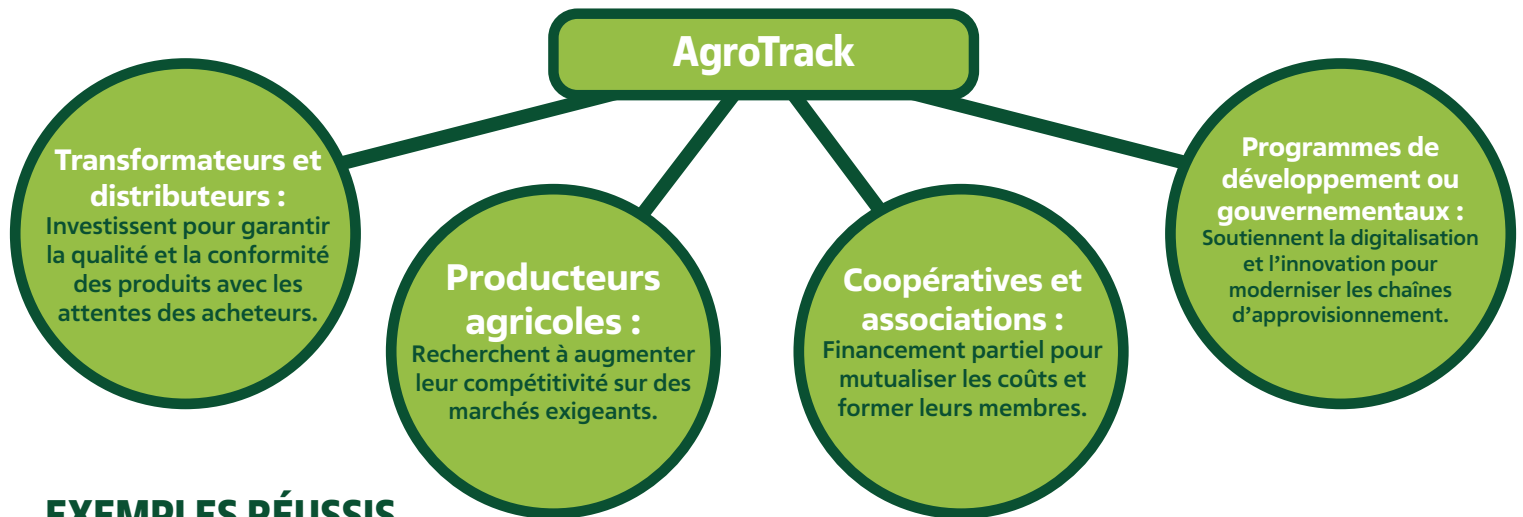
AgroTrack

Transformateurs et distributeurs :
Investissent pour garantir la qualité et la conformité des produits avec les attentes des acheteurs.

Producteurs agricoles :
Recherchent à augmenter leur compétitivité sur des marchés exigeants.

Coopératives et associations :
Financement partiel pour mutualiser les coûts et former leurs membres.

Programmes de développement ou gouvernementaux :
Soutiennent la digitalisation et l'innovation pour moderniser les chaînes d'approvisionnement.

EXEMPLES RÉUSSIS